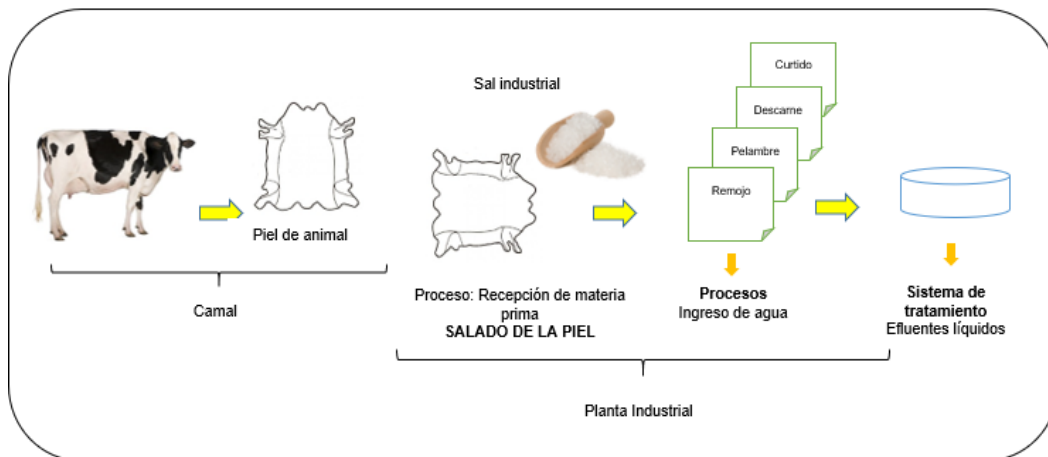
Piel de animal

Camal

Sal industrial

Proceso: Recepción de materia prima
SALADO DE LA PIEL

Curtido
Descarne
Pelambre
Remojo

Procesos
Ingreso de agua

Sistema de tratamiento
Efluentes líquidos

Planta Industrial